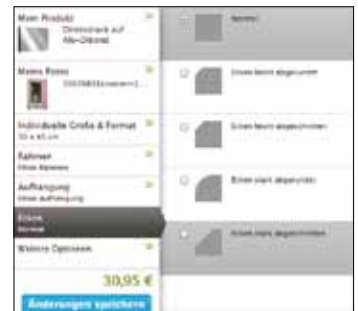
Mein Produkt
Direktdruck auf Alu-Dibond

Meine Fotos
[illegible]

Individuelle Größe & Format
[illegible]

Rahmen
Ohne Rahmen

Aufhängung
Ohne Aufhängung

Ecken
Normal

Weitere Optionen

30,95 €

Änderungen speichern

Normal

Ecken leicht abgerundet

Ecken leicht abgeschnitten

Ecken stark abgerundet

Ecken stark abgeschnitten